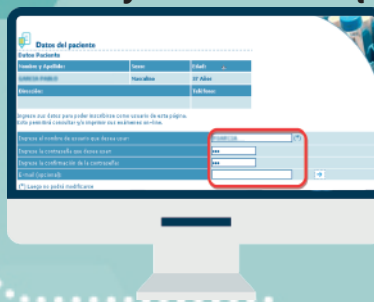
Datos del paciente

Datos Paciente

| Nombre y Apellido: | Sexo: | Edad: |
|---|---|---|
| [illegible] | Masculino | 37 Años |
| Dirección: | | Teléfono: |

Ingrese sus datos para poder inscribirse como usuario de esta página. Esto permitirá consultar y/o imprimir sus exámenes on-line.

Ingrese el nombre de usuario que desea usar: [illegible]
Ingrese la contraseña que desea usar: •••
Ingrese la confirmación de la contraseña: •••
E-mail (opcional):
(*) Luego no podrá modificarse